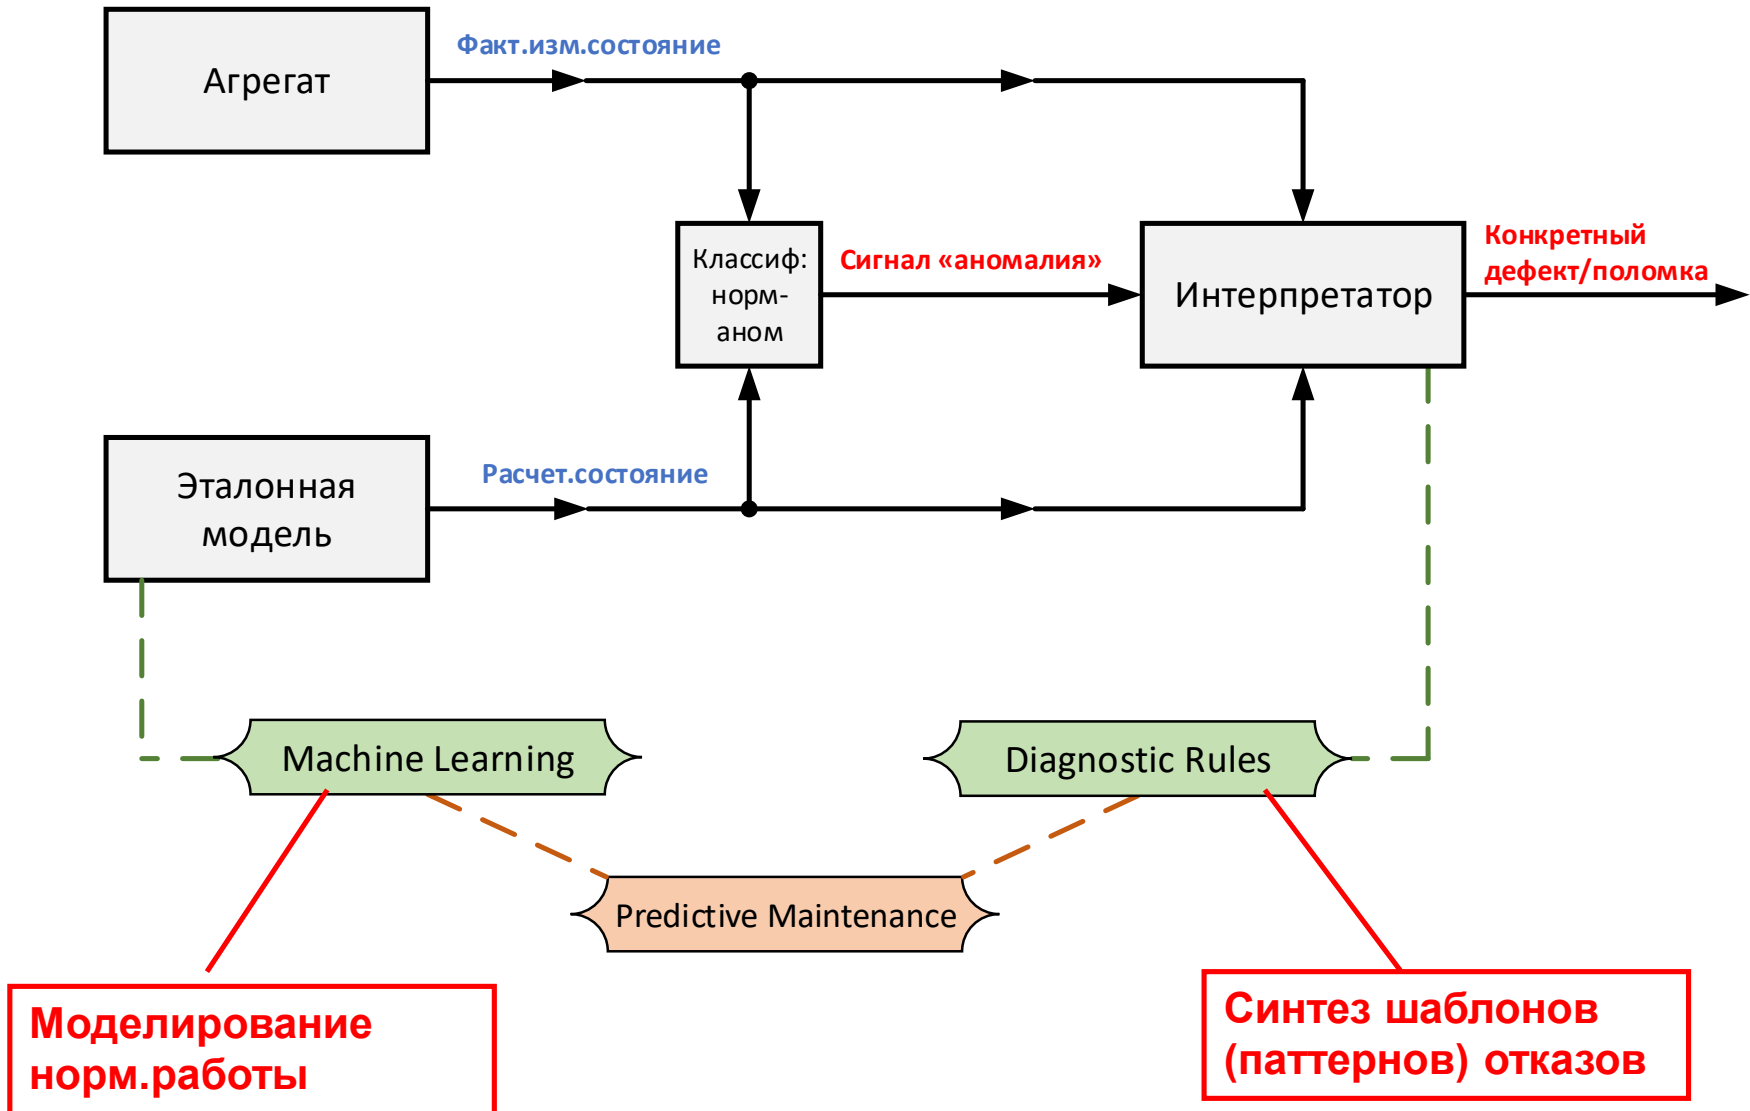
Агрегат

Факт.изм.состояние

Классиф: норм-аном

Сигнал «аномалия»

Интерпретатор

Конкретный дефект/поломка

Эталонная модель

Расчет.состояние

Machine Learning

Diagnostic Rules

Predictive Maintenance

Моделирование норм.работы

Синтез шаблонов (паттернов) отказов